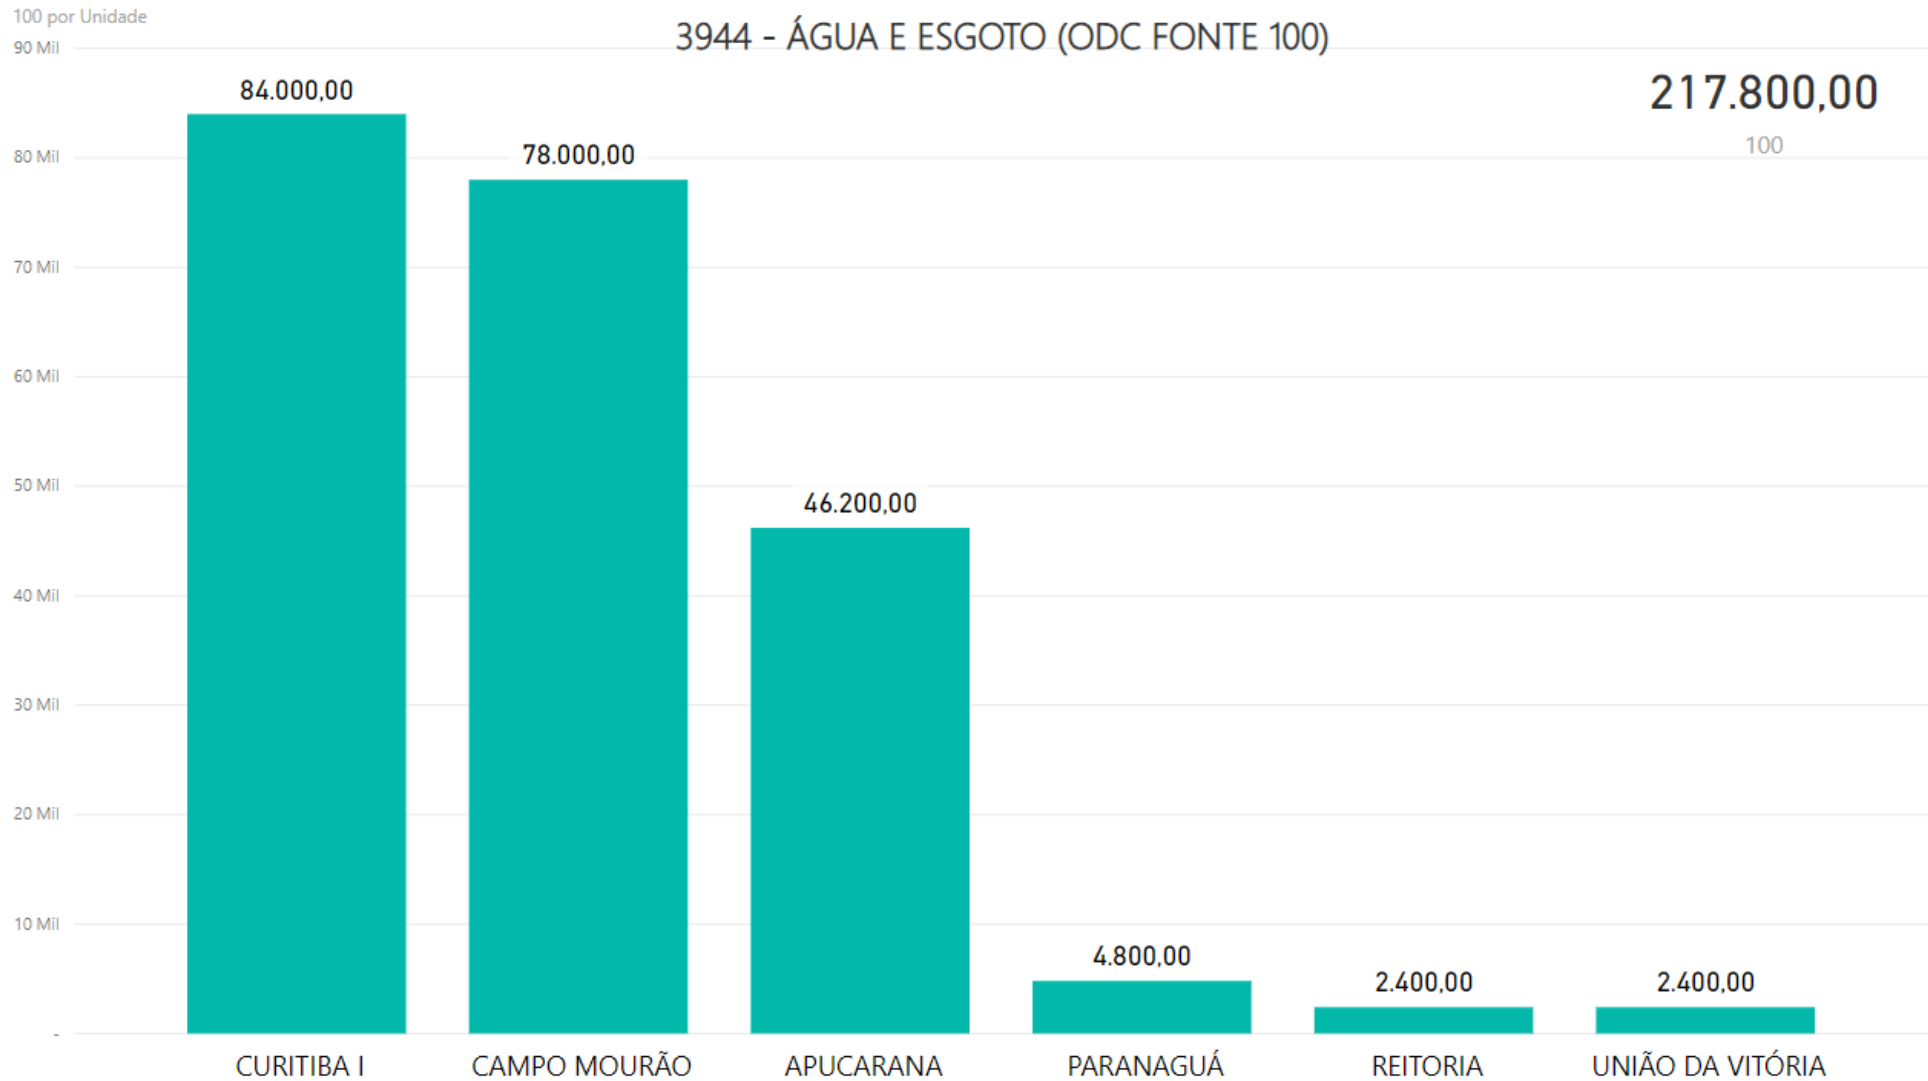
100 por Unidade

3944 - ÁGUA E ESGOTO (ODC FONTE 100)

217.800,00
100

90 Mil
80 Mil
70 Mil
60 Mil
50 Mil
40 Mil
30 Mil
20 Mil
10 Mil
-

84.000,00
78.000,00
46.200,00
4.800,00
2.400,00
2.400,00

CURITIBA I
CAMPO MOURÃO
APUCARANA
PARANAGUÁ
REITORIA
UNIÃO DA VITÓRIA